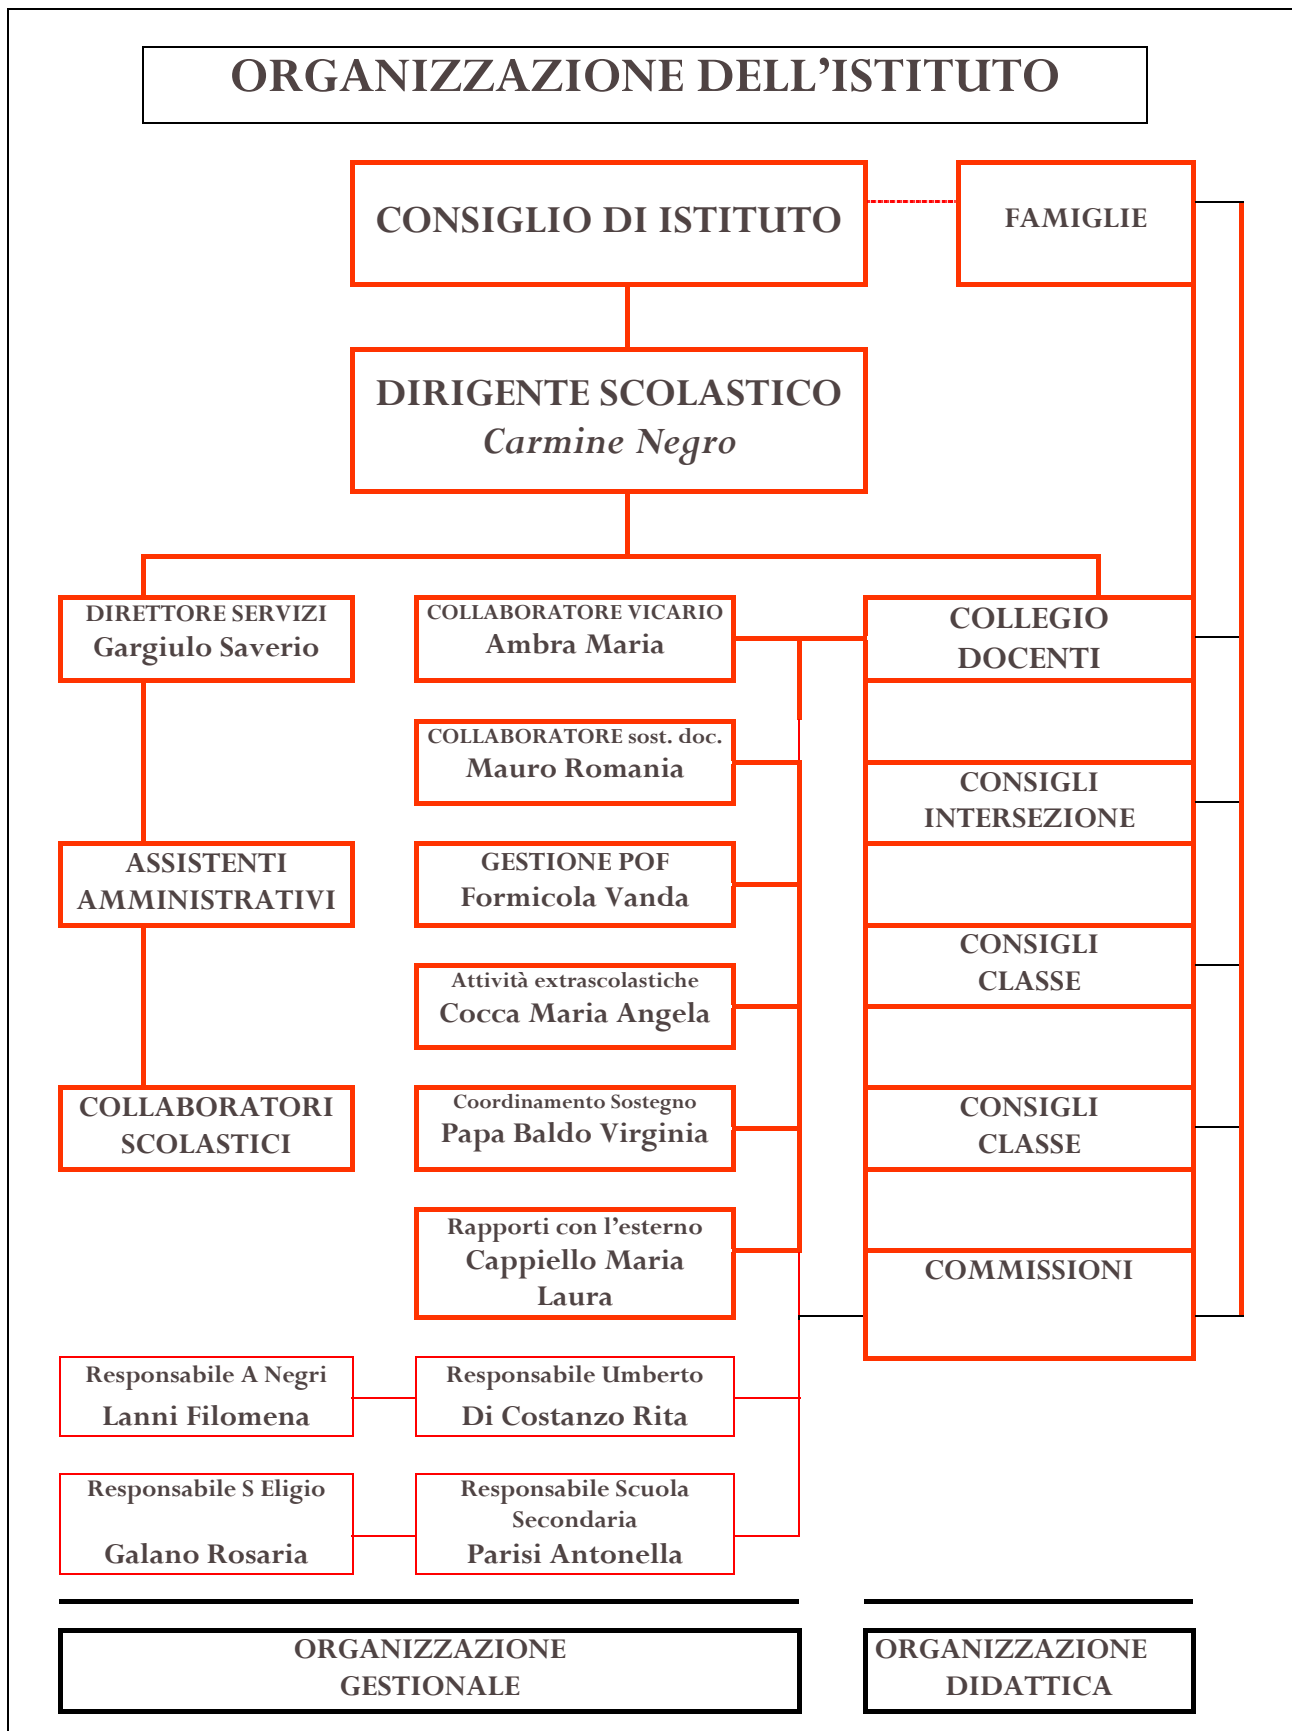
ORGANIZZAZIONE DELL'ISTITUTO

CONSIGLIO DI ISTITUTO

FAMIGLIE

DIRIGENTE SCOLASTICO
Carmine Negro

DIRETTORE SERVIZI
Gargiulo Saverio

COLLABORATORE VICARIO
Ambra Maria

COLLEGIO DOCENTI

COLLABORATORE sost. doc.
Mauro Romania

CONSIGLI INTERSEZIONE

ASSISTENTI AMMINISTRATIVI

GESTIONE POF
Formicola Vanda

CONSIGLI CLASSE

Attività extrascolastiche
Cocca Maria Angela

COLLABORATORI SCOLASTICI

Coordinamento Sostegno
Papa Baldo Virginia

CONSIGLI CLASSE

Rapporti con l'esterno
Cappiello Maria Laura

COMMISSIONI

Responsabile A Negri
Lanni Filomena

Responsabile Umberto
Di Costanzo Rita

Responsabile S Eligio
Galano Rosaria

Responsabile Scuola Secondaria
Parisi Antonella

ORGANIZZAZIONE GESTIONALE

ORGANIZZAZIONE DIDATTICA